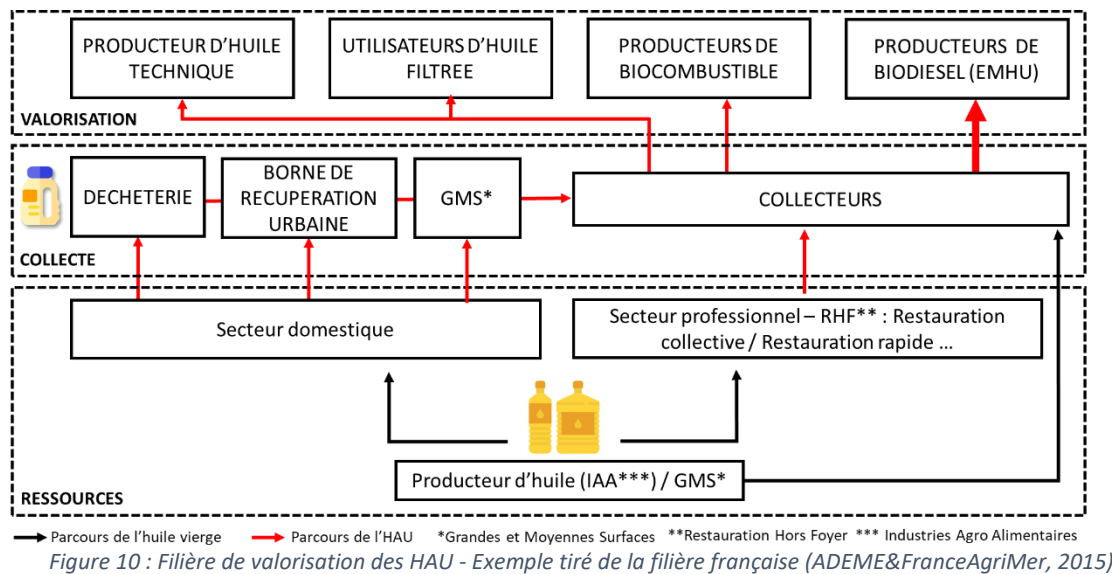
PRODUCTEUR D'HUILE TECHNIQUE

UTILISATEURS D'HUILE FILTREE

PRODUCTEURS DE BIOCOMBUSTIBLE

PRODUCTEURS DE BIODIESEL (EMHU)

VALORISATION

DECHETERIE

BORNE DE RECUPERATION URBAINE

GMS*

COLLECTEURS

COLLECTE

Secteur domestique

Secteur professionnel – RHF** : Restauration collective / Restauration rapide …

Producteur d'huile (IAA***) / GMS*

RESSOURCES

Parcours de l'huile vierge Parcours de l'HAU *Grandes et Moyennes Surfaces **Restauration Hors Foyer *** Industries Agro Alimentaires

Figure 10 : Filière de valorisation des HAU - Exemple tiré de la filière française (ADEME&FranceAgriMer, 2015)